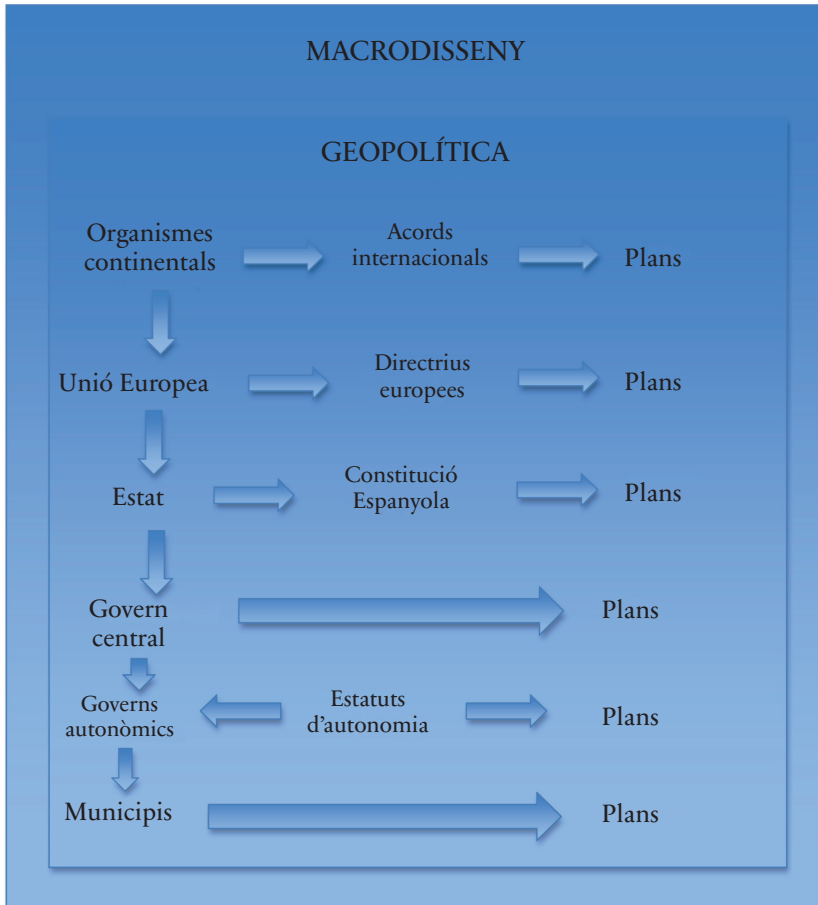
MACRODISSENY

GEOPOLÍTICA

Organismes continentals

Acords internacionals

Plans

Unió Europea

Directrius europees

Plans

Estat

Constitució Espanyola

Plans

Govern central

Plans

Governs autonòmics

Estatuts d'autonomia

Plans

Municipis

Plans